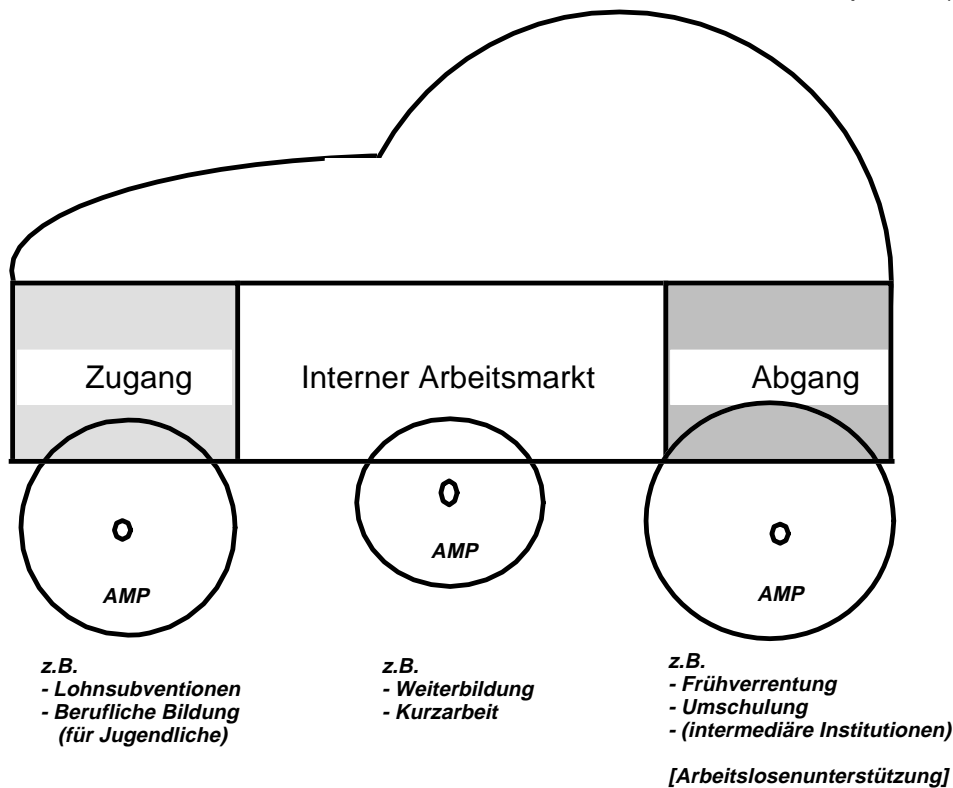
Zugang

Interner Arbeitsmarkt

Abgang

AMP

AMP

AMP

z.B.
- Lohnsubventionen
- Berufliche Bildung (für Jugendliche)

z.B.
- Weiterbildung
- Kurzarbeit

z.B.
- Frühverrentung
- Umschulung
- (intermediäre Institutionen)

[Arbeitslosenunterstützung]